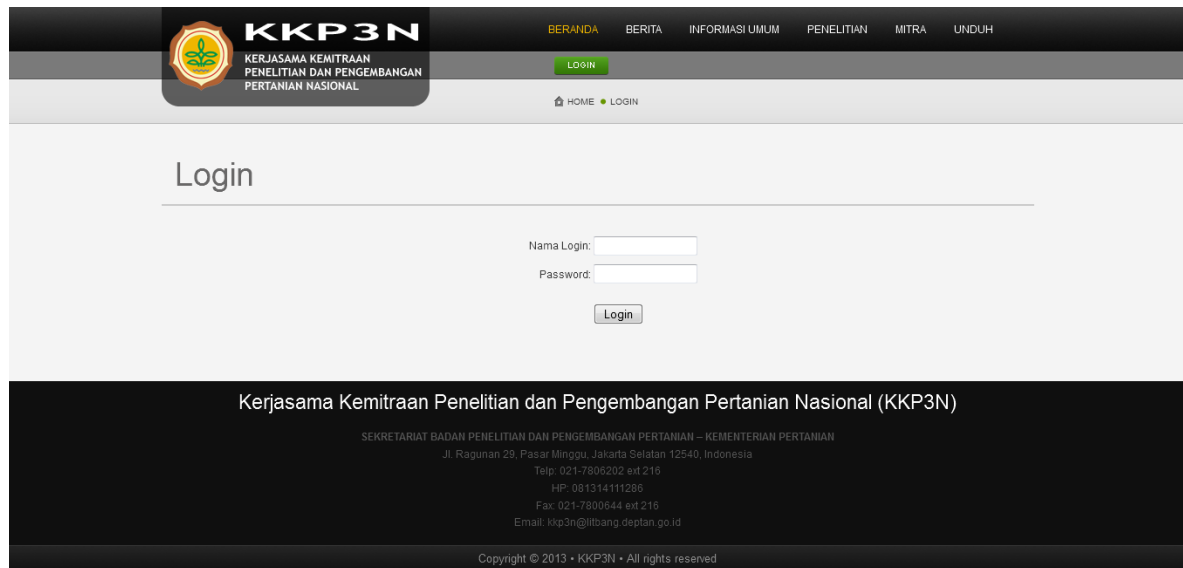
KKP3N
KERJASAMA KEMITRAAN PENELITIAN DAN PENGEMBANGAN PERTANIAN NASIONAL

BERANDA BERITA INFORMASI UMUM PENELITIAN MITRA UNDUH

LOGIN

HOME • LOGIN

Login

Nama Login:
Password:
Login

Kerjasama Kemitraan Penelitian dan Pengembangan Pertanian Nasional (KKP3N)

SEKRETARIAT BADAN PENELITIAN DAN PENGEMBANGAN PERTANIAN – KEMENTERIAN PERTANIAN
Jl. Ragunan 29, Pasar Minggu, Jakarta Selatan 12540, Indonesia
Telp: 021-7806202 ext 216
HP: 081314111286
Fax: 021-7800644 ext 216
Email: kkp3n@litbang.deptan.go.id

Copyright © 2013 • KKP3N • All rights reserved